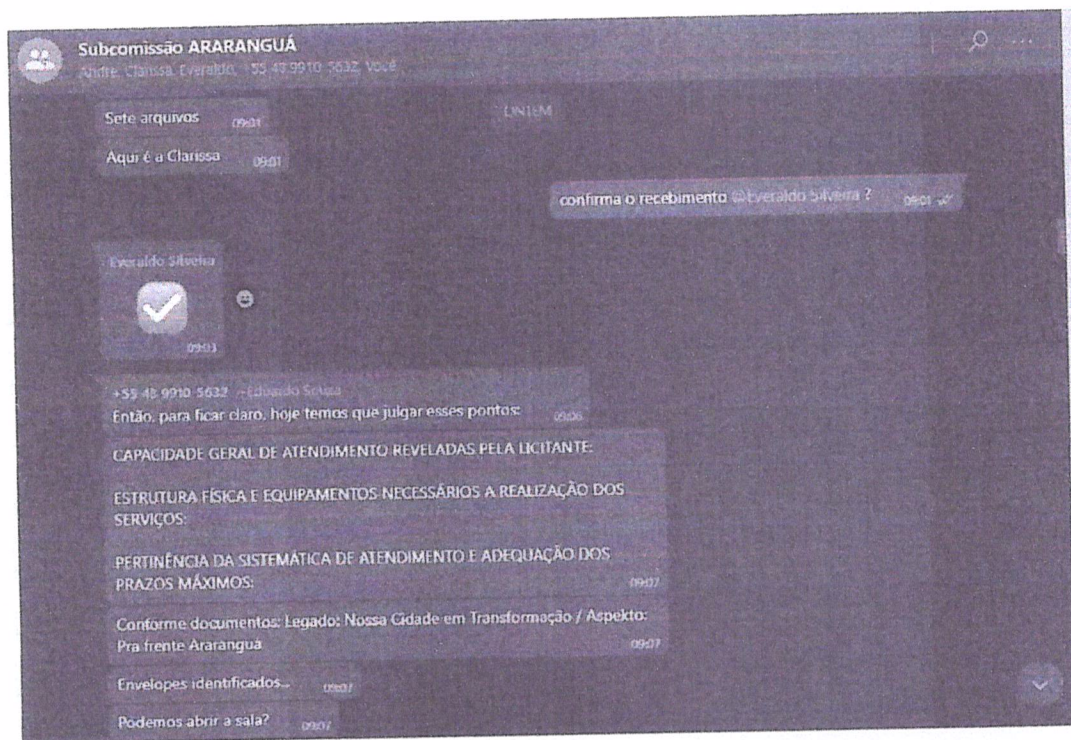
Subcomissão ARARANGUÁ
Andre, Clarissa, Everaldo, +55 48 9910-5632, Você

Sete arquivos 09:01

Aqui é a Clarissa 09:01

ONTEM

confirma o recebimento @Everaldo Silveira ? 09:01

Everaldo Silveira
09:03

+55 48 9910-5632 ~Eduardo Souza
Então, para ficar claro, hoje temos que julgar esses pontos: 09:06

CAPACIDADE GERAL DE ATENDIMENTO REVELADAS PELA LICITANTE:

ESTRUTURA FÍSICA E EQUIPAMENTOS NECESSÁRIOS A REALIZAÇÃO DOS SERVIÇOS:

PERTINÊNCIA DA SISTEMÁTICA DE ATENDIMENTO E ADEQUAÇÃO DOS PRAZOS MÁXIMOS: 09:07

Conforme documentos: Legado: Nossa Cidade em Transformação / Aspekto: Pra frente Araranguá 09:07

Envelopes identificados... 09:07

Podemos abrir a sala? 09:07